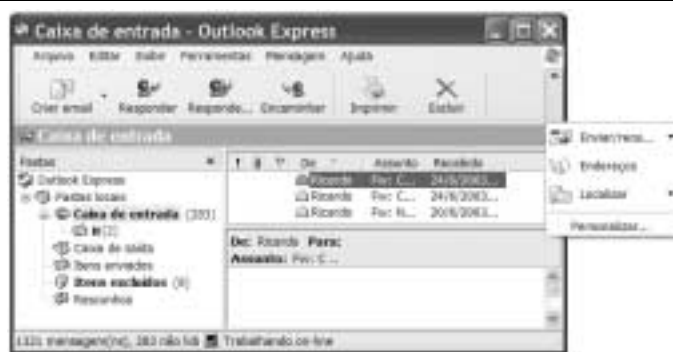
Caixa de entrada - Outlook Express

Arquivo Editar Exibir Ferramentas Mensagem Ajuda

Criar email Responder Respond... Encaminhar Imprimir Excluir

Caixa de entrada

Pastas

Outlook Express
Pastas locais
Caixa de entrada (333)
lc (2)
Caixa de saída
Itens enviados
Itens excluídos (8)
Rascunhos

| ! | 0 | ? | De | Assunto | Recebida |
|---|---|---|---|---|---|
| | | | Ricardo | Fw: C... | 24/6/2003... |
| | | | Ricardo | Fw: C... | 24/6/2003... |
| | | | Ricardo | Fw: N... | 20/6/2003... |

De: Ricardo Para:
Assunto: Fw: C...

1331 mensagem(ns), 283 não lida Trabalhando on-line

Enviar/rece...
Endereços
Localizar
Personalizar...